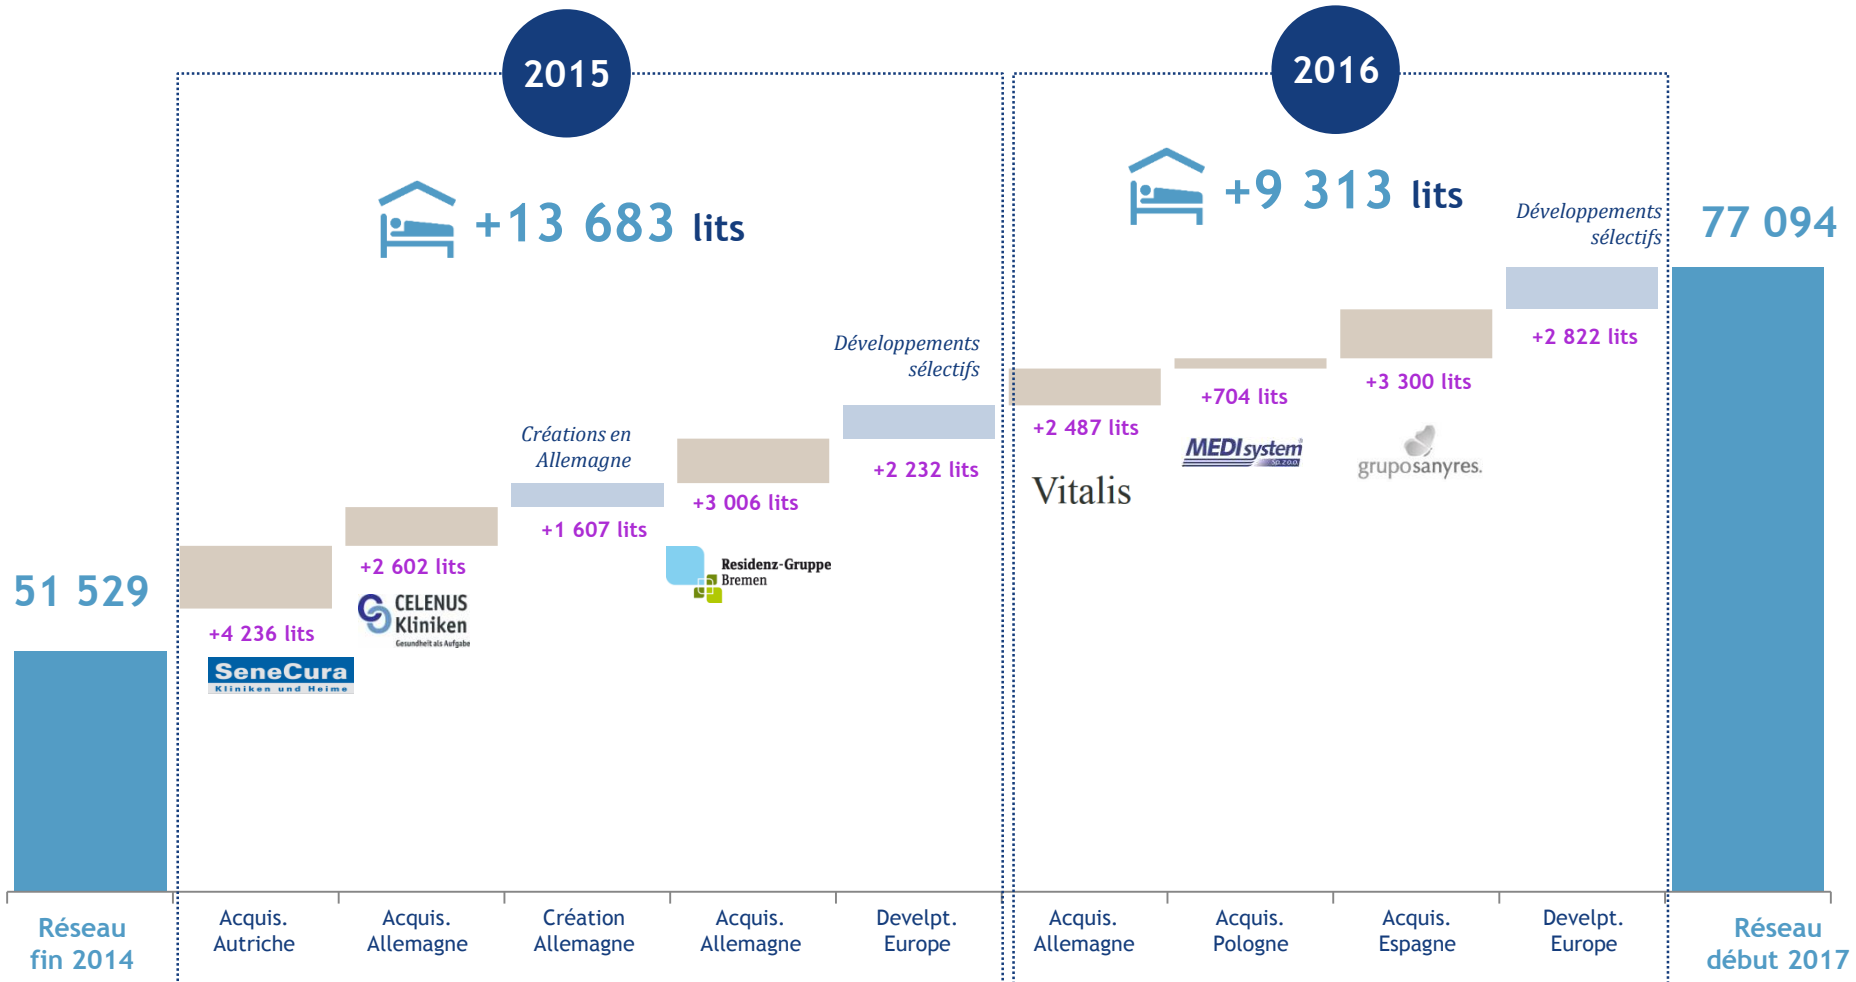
2015

+13 683 lits

2016

+9 313 lits

51 529

+4 236 lits

SeneCura
Kliniken und Heime

+2 602 lits

CELENUS Kliniken
Gesundheit als Aufgabe

Créations en Allemagne

+1 607 lits

+3 006 lits

Residenz-Gruppe Bremen

Développements sélectifs

+2 232 lits

+2 487 lits

Vitalis

+704 lits

MEDIsystem
Sp. z o.o.

+3 300 lits

gruposanyres.

Développements sélectifs

+2 822 lits

77 094

Réseau fin 2014

Acquis. Autriche

Acquis. Allemagne

Création Allemagne

Acquis. Allemagne

Develpt. Europe

Acquis. Allemagne

Acquis. Pologne

Acquis. Espagne

Develpt. Europe

Réseau début 2017